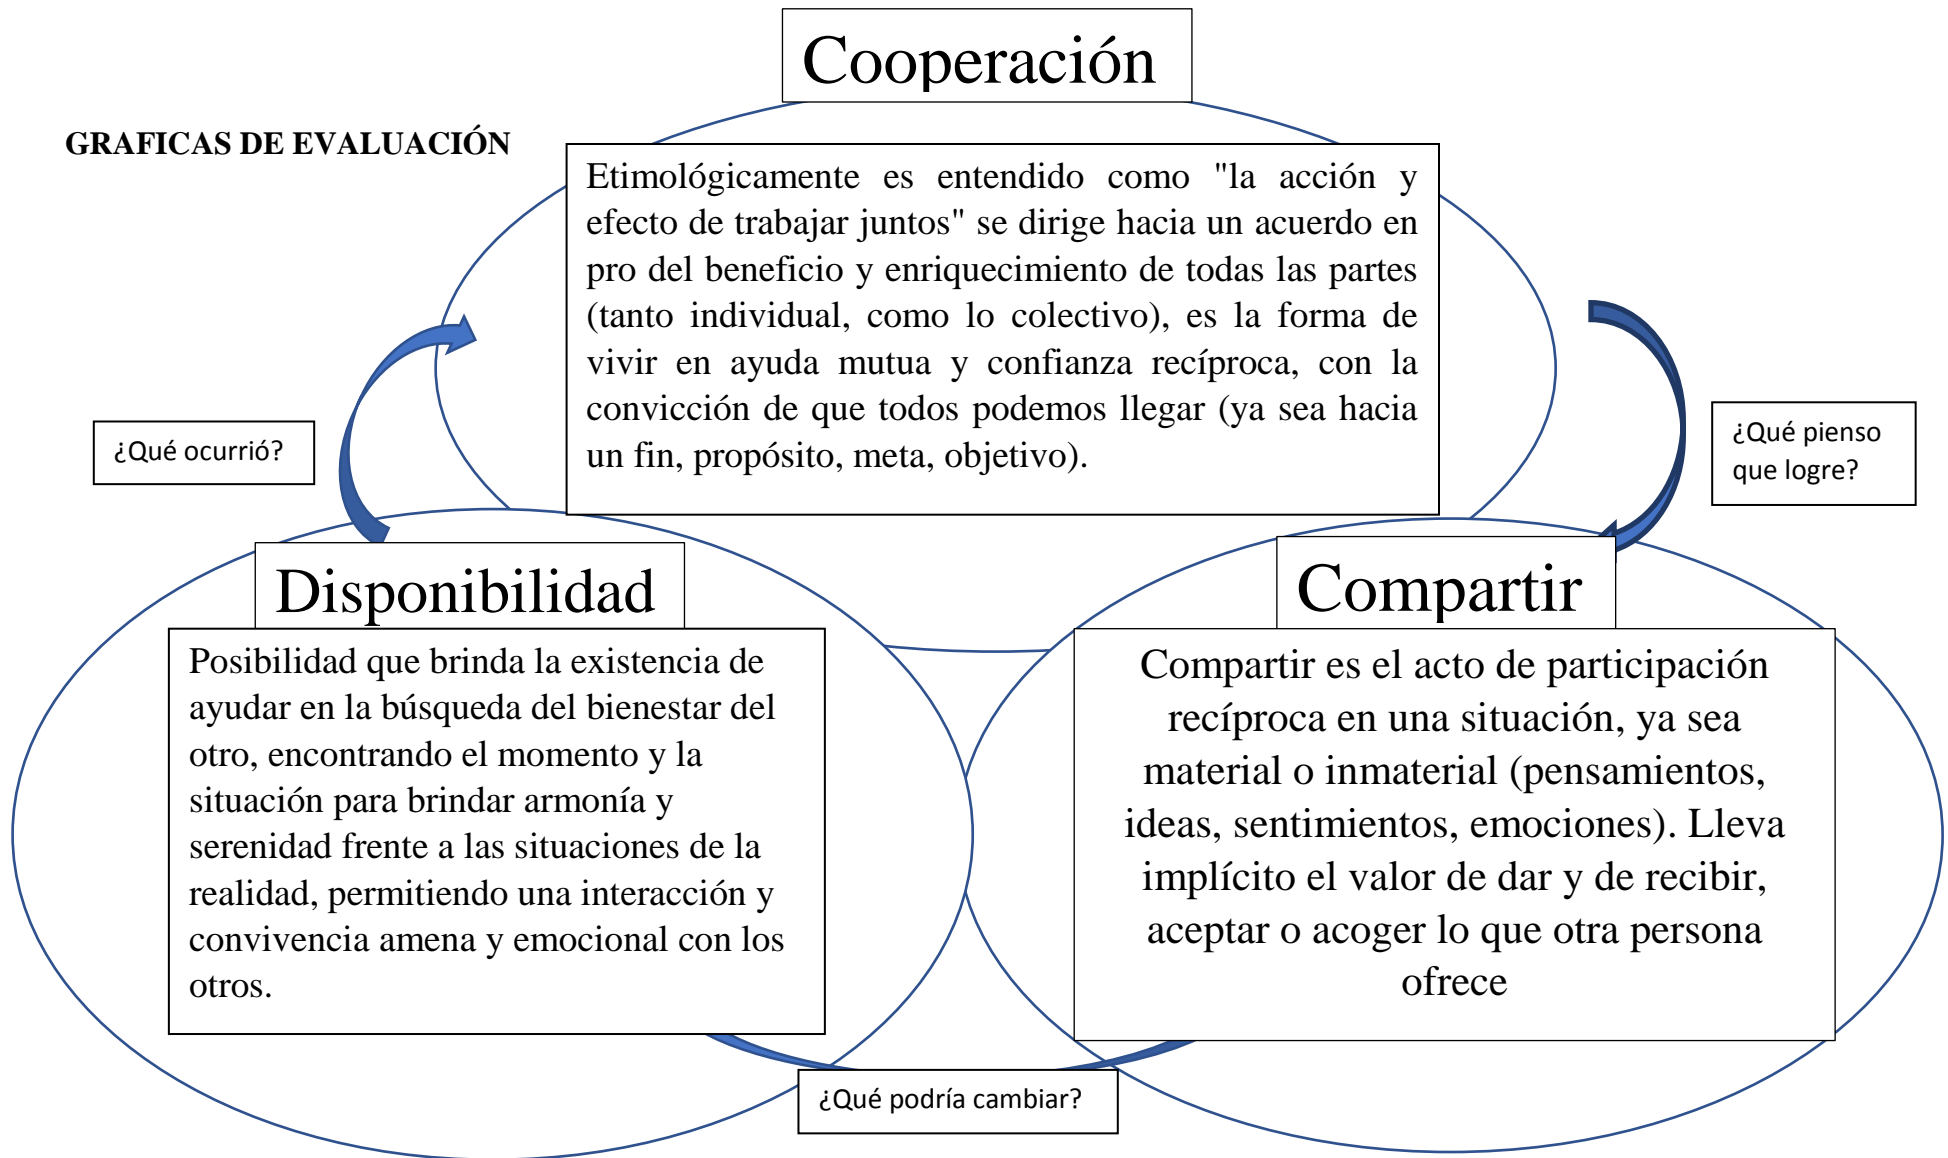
Cooperación

GRAFICAS DE EVALUACIÓN

Etimológicamente es entendido como "la acción y efecto de trabajar juntos" se dirige hacia un acuerdo en pro del beneficio y enriquecimiento de todas las partes (tanto individual, como lo colectivo), es la forma de vivir en ayuda mutua y confianza recíproca, con la convicción de que todos podemos llegar (ya sea hacia un fin, propósito, meta, objetivo).

¿Qué ocurrió?

¿Qué pienso que logre?

Disponibilidad

Posibilidad que brinda la existencia de ayudar en la búsqueda del bienestar del otro, encontrando el momento y la situación para brindar armonía y serenidad frente a las situaciones de la realidad, permitiendo una interacción y convivencia amena y emocional con los otros.

Compartir

Compartir es el acto de participación recíproca en una situación, ya sea material o inmaterial (pensamientos, ideas, sentimientos, emociones). Lleva implícito el valor de dar y de recibir, aceptar o acoger lo que otra persona ofrece

¿Qué podría cambiar?